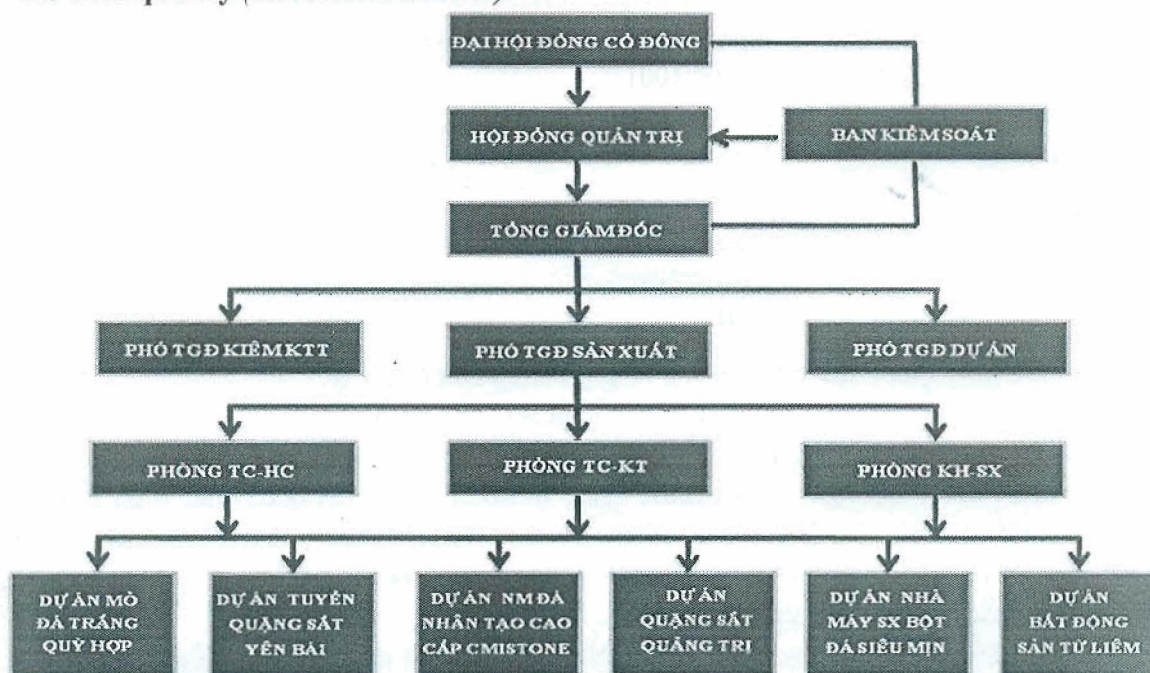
ĐẠI HỘI ĐỒNG CỔ ĐÔNG

HỘI ĐỒNG QUẢN TRỊ

BAN KIỂM SOÁT

TỔNG GIÁM ĐỐC

PHÓ TGĐ KIÊM KTT

PHÓ TGĐ SẢN XUẤT

PHÓ TGĐ DỰ ÁN

PHÒNG TC-HC

PHÒNG TC-KT

PHÒNG KH-SX

DỰ ÁN MỎ ĐÁ TRẮNG QUỲ HỢP

DỰ ÁN TUYỂN QUẶNG SẮT YÊN BÁI

DỰ ÁN NM ĐÁ NHÂN TẠO CAO CẤP CMISTONE

DỰ ÁN QUẶNG SẮT QUẢNG TRỊ

DỰ ÁN NHÀ MÁY SX BỘT ĐÁ SIÊU MỊN

DỰ ÁN BẤT ĐỘNG SẢN TỪ LIÊM